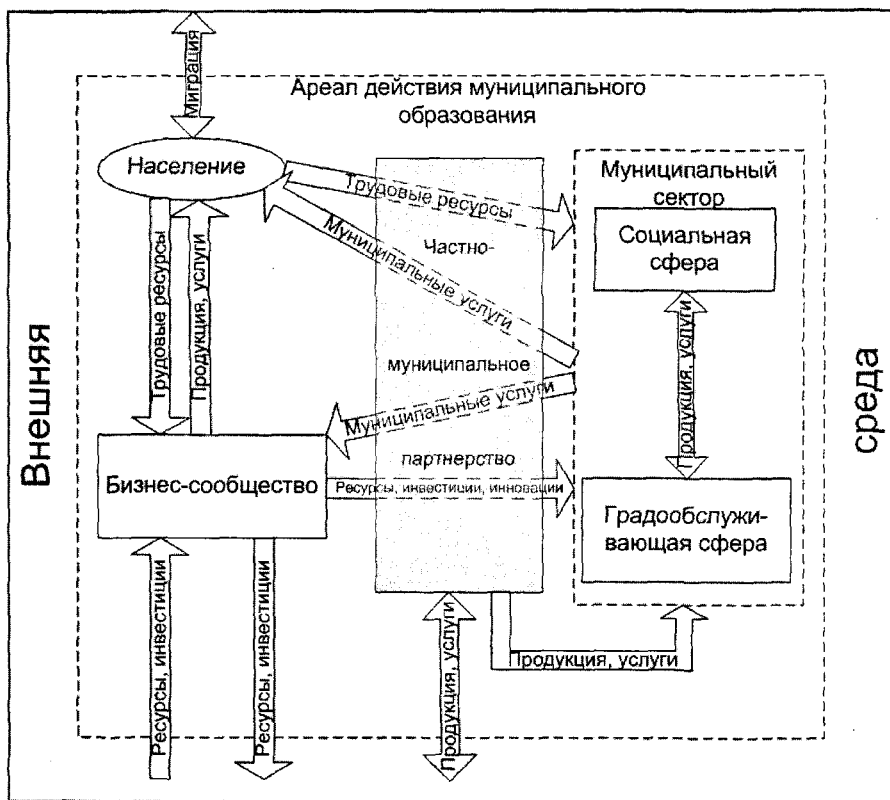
Миграция

Ареал действия муниципального образования

Население

Трудовые ресурсы

Муниципальный сектор

Муниципальные услуги

Частно-

Социальная сфера

Трудовые ресурсы

Продукция, услуги

муниципальное

Муниципальные услуги

Продукция, услуги

Внешняя

среда

партнерство

Бизнес-сообщество

Ресурсы, инвестиции, инновации

Градообслуживающая сфера

Ресурсы, инвестиции

Ресурсы, инвестиции

Продукция, услуги

Продукция, услуги